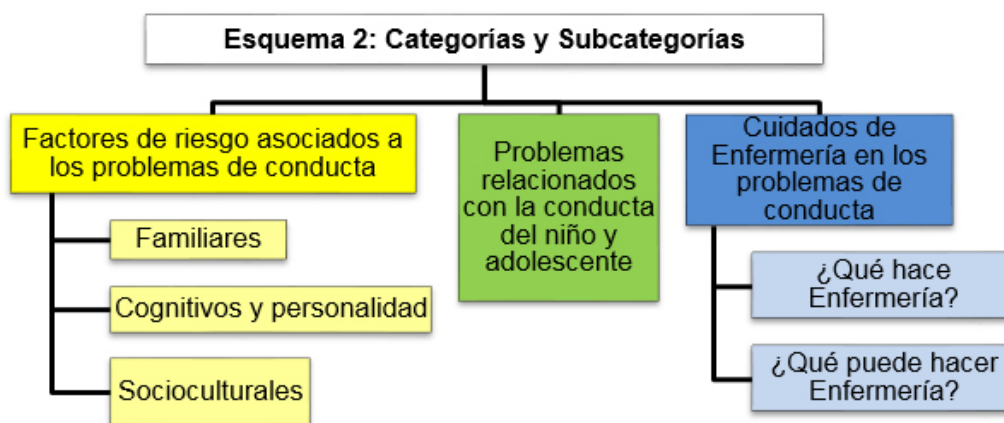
Esquema 2: Categorías y Subcategorías

Factores de riesgo asociados a los problemas de conducta

Familiares

Cognitivos y personalidad

Socioculturales

Problemas relacionados con la conducta del niño y adolescente

Cuidados de Enfermería en los problemas de conducta

¿Qué hace Enfermería?

¿Qué puede hacer Enfermería?